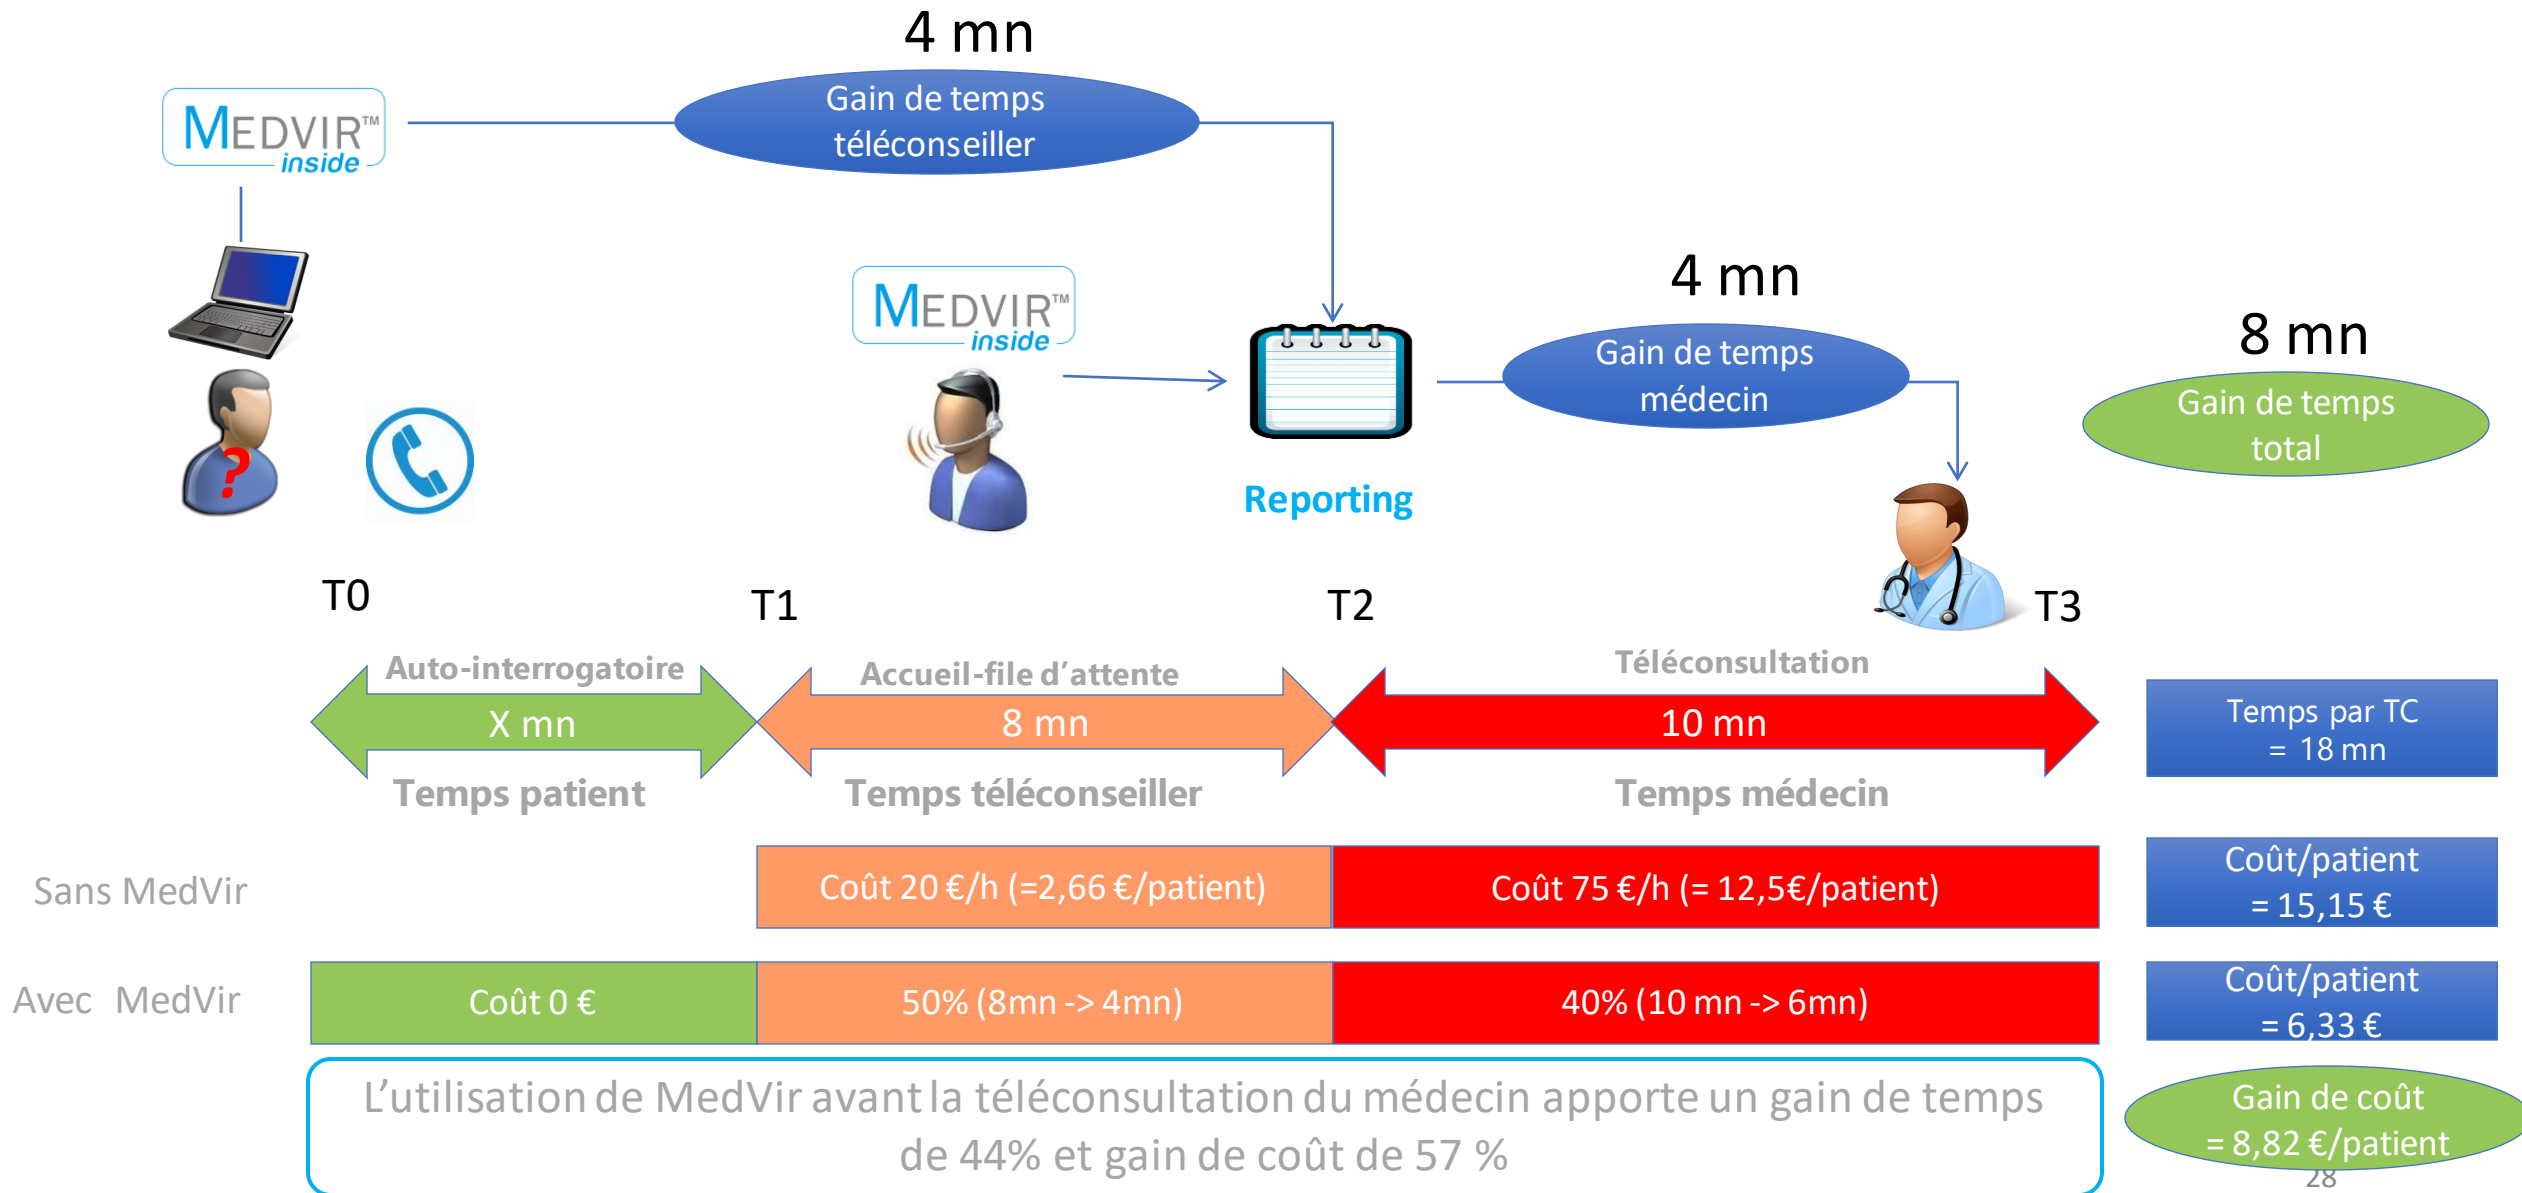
4 mn

Gain de temps téléconseiller

MEDVIR™ inside

MEDVIR™ inside

Reporting

4 mn

Gain de temps médecin

8 mn

Gain de temps total

T0

T1

T2

T3

Auto-interrogatoire

X mn

Temps patient

Accueil-file d'attente

8 mn

Temps téléconseiller

Téléconsultation

10 mn

Temps médecin

Temps par TC = 18 mn

Sans MedVir

Coût 20 €/h (=2,66 €/patient)

Coût 75 €/h (= 12,5€/patient)

Coût/patient = 15,15 €

Avec MedVir

Coût 0 €

50% (8mn -> 4mn)

40% (10 mn -> 6mn)

Coût/patient = 6,33 €

L'utilisation de MedVir avant la téléconsultation du médecin apporte un gain de temps de 44% et gain de coût de 57 %

Gain de coût = 8,82 €/patient

28